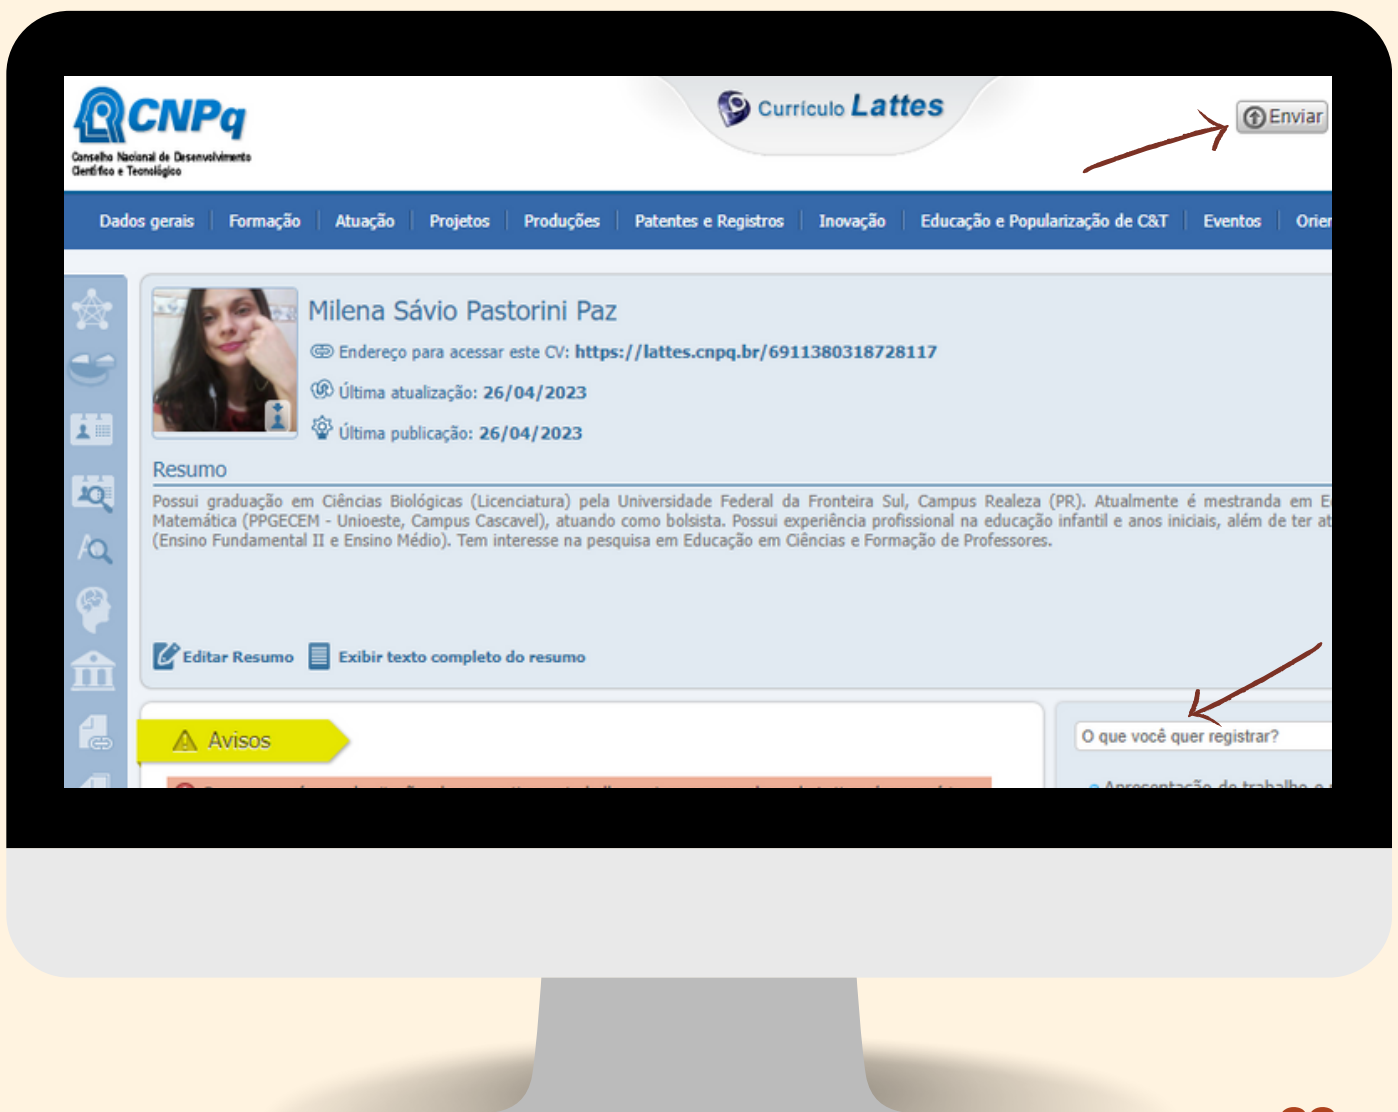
CNPq
Conselho Nacional de Desenvolvimento Científico e Tecnológico

Currículo Lattes

Enviar

Dados gerais | Formação | Atuação | Projetos | Produções | Patentes e Registros | Inovação | Educação e Popularização de C&T | Eventos | Orier

Milena Sávio Pastorini Paz

Endereço para acessar este CV: https://lattes.cnpq.br/6911380318728117

Última atualização: 26/04/2023

Última publicação: 26/04/2023

Resumo

Possui graduação em Ciências Biológicas (Licenciatura) pela Universidade Federal da Fronteira Sul, Campus Realeza (PR). Atualmente é mestranda em E Matemática (PPGECEM - Unioeste, Campus Cascavel), atuando como bolsista. Possui experiência profissional na educação infantil e anos iniciais, além de ter at (Ensino Fundamental II e Ensino Médio). Tem interesse na pesquisa em Educação em Ciências e Formação de Professores.

Editar Resumo   Exibir texto completo do resumo

Avisos

O que você quer registrar?

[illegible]